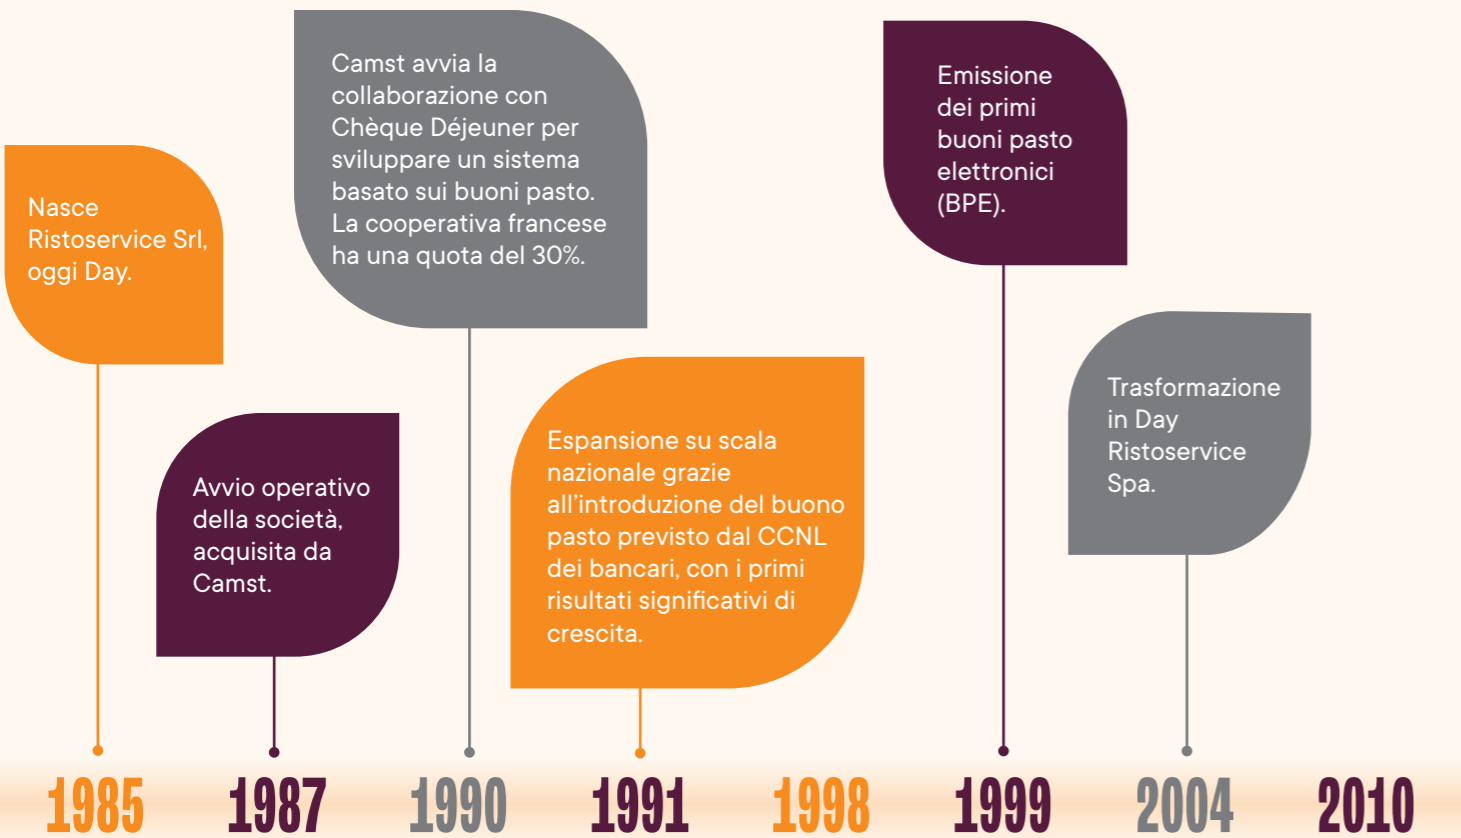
Nasce Ristoservice Srl, oggi Day.

Avvio operativo della società, acquisita da Camst.

Camst avvia la collaborazione con Chèque Déjeuner per sviluppare un sistema basato sui buoni pasto. La cooperativa francese ha una quota del 30%.

Espansione su scala nazionale grazie all'introduzione del buono pasto previsto dal CCNL dei bancari, con i primi risultati significativi di crescita.

Emissione dei primi buoni pasto elettronici (BPE).

Trasformazione in Day Ristoservice Spa.

1985 1987 1990 1991 1998 1999 2004 2010